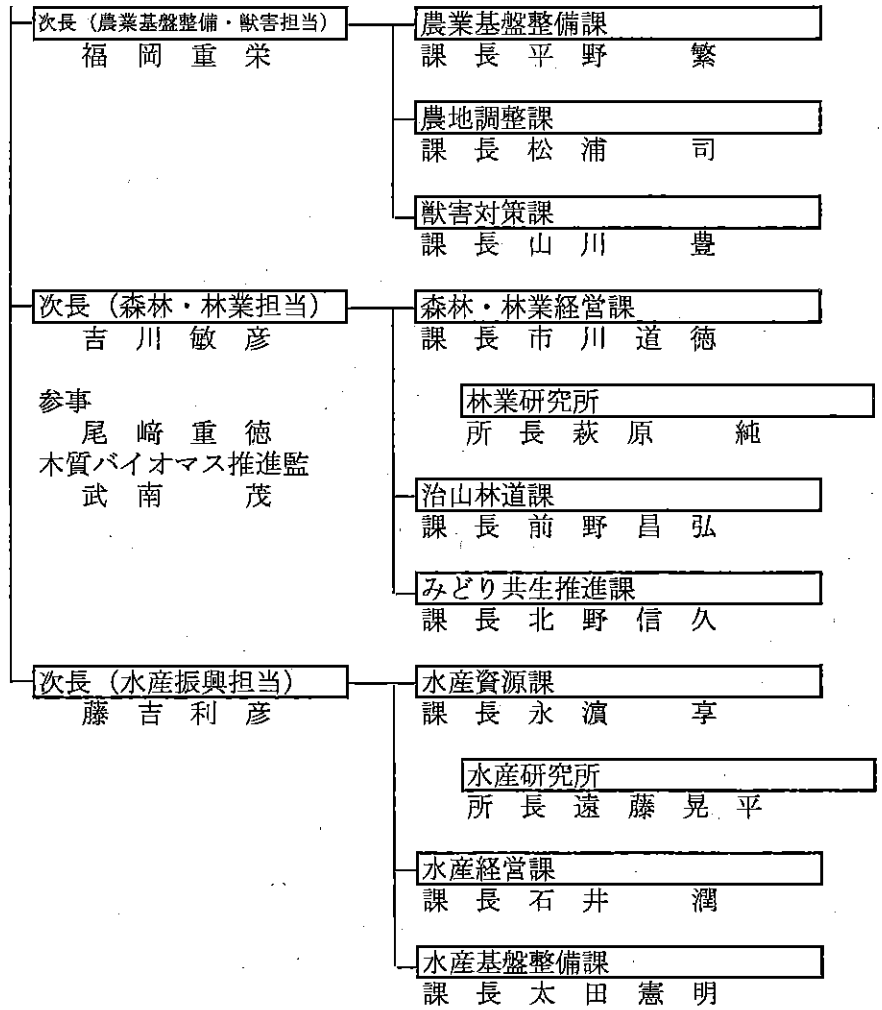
次長（農業基盤整備・獣害担当）
福　岡　重　栄

農業基盤整備課
課　長　平　野　　繁

農地調整課
課　長　松　浦　　司

獣害対策課
課　長　山　川　　豊

次長（森林・林業担当）
吉　川　敏　彦

参事
尾　﨑　重　徳
木質バイオマス推進監
武　南　　茂

森林・林業経営課
課　長　市　川　道　徳

林業研究所
所　長　萩　原　　純

治山林道課
課　長　前　野　昌　弘

みどり共生推進課
課　長　北　野　信　久

次長（水産振興担当）
藤　吉　利　彦

水産資源課
課　長　永　濵　　享

水産研究所
所　長　遠　藤　晃　平

水産経営課
課　長　石　井　　潤

水産基盤整備課
課　長　太　田　憲　明